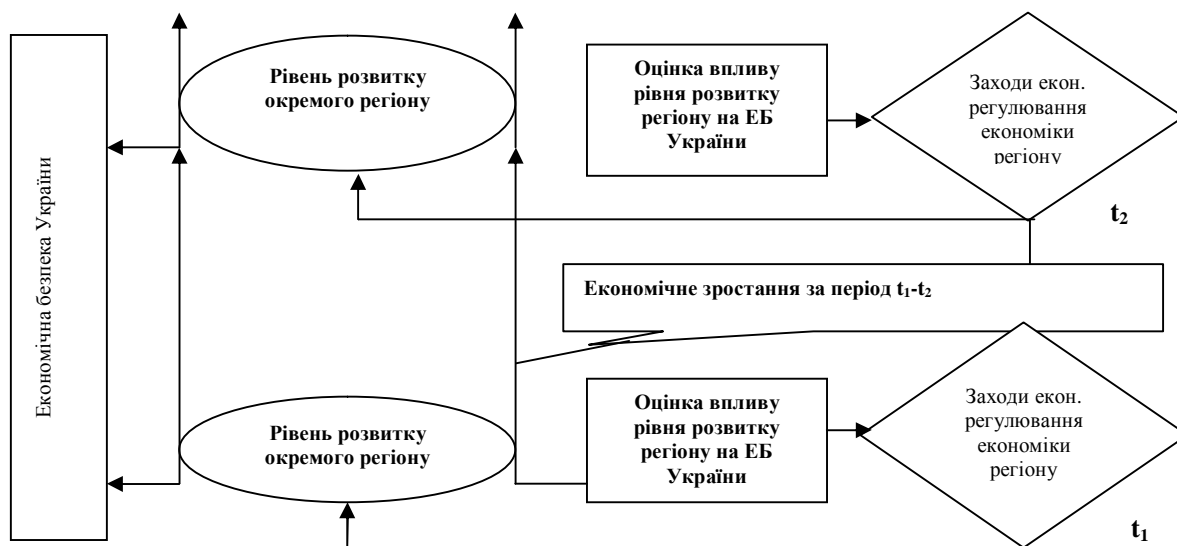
Економічна безпека України

Рівень розвитку окремого регіону

Оцінка впливу рівня розвитку регіону на ЕБ України

Заходи екон. регулювання економіки регіону

$t_2$

Економічне зростання за період $t_1$-$t_2$

Рівень розвитку окремого регіону

Оцінка впливу рівня розвитку регіону на ЕБ України

Заходи екон. регулювання економіки регіону

$t_1$